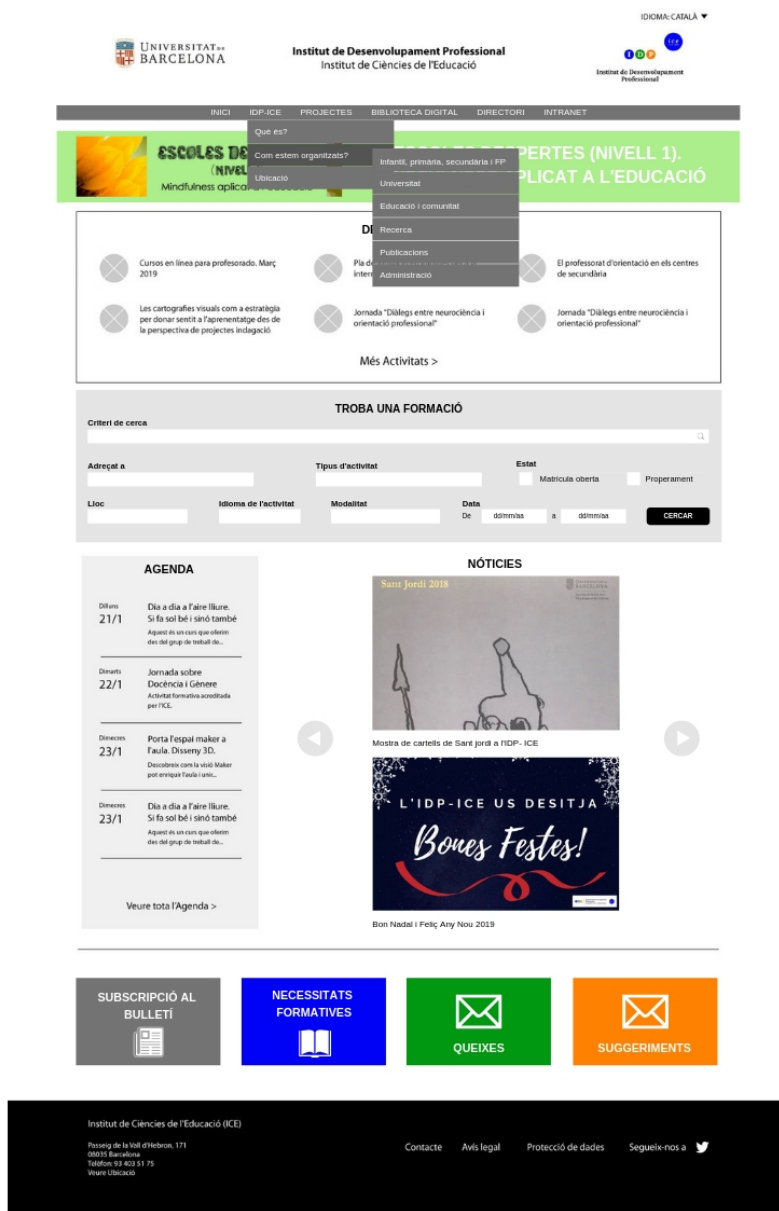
IDIOMA: CATALÀ ▼

UNIVERSITAT DE BARCELONA

Institut de Desenvolupament Professional
Institut de Ciències de l'Educació

IDP
Institut de Desenvolupament Professional

INICI IDP-ICE PROJECTES BIBLIOTECA DIGITAL DIRECTORI INTRANET

Què és?
Com estem organitzats?
Ubicació

Infantil, primària, secundària i FP
Universitat
Educació i comunitat
Recerca
Publicacions
Administració

ESCOLES DE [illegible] (NIVEL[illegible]
Mindfulness aplicat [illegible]
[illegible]PERTES (NIVELL 1).
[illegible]PLICAT A L'EDUCACIÓ

DI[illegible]

Cursos en línea para profesorado. Març 2019
Pla de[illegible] inter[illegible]
El professorat d'orientació en els centres de secundària
Les cartografies visuals com a estratègia per donar sentit a l'aprenentatge des de la perspectiva de projectes indagació
Jornada "Diàlegs entre neurociència i orientació professional"
Jornada "Diàlegs entre neurociència i orientació professional"

Més Activitats >

TROBA UNA FORMACIÓ
Criteri de cerca
Adreçat a
Tipus d'activitat
Estat
Matrícula oberta
Properament
Lloc
Idioma de l'activitat
Modalitat
Data
De dd/mm/aa a dd/mm/aa
CERCAR

AGENDA

Dilluns 21/1
Dia a dia a l'aire lliure. Si fa sol bé i sinó també
Aquest és un curs que oferim des del grup de treball de...

Dimarts 22/1
Jornada sobre Docència i Gènere
Activitat formativa acreditada per l'ICE.

Dimecres 23/1
Porta l'espai maker a l'aula. Disseny 3D.
Descobreix com la visió Maker pot enriquir l'aula i unir...

Dimecres 23/1
Dia a dia a l'aire lliure. Si fa sol bé i sinó també
Aquest és un curs que oferim des del grup de treball de...

Veure tota l'Agenda >

NÓTICIES

Sant Jordi 2018
Mostra de cartells de Sant jordi a l'IDP- ICE

L'IDP-ICE US DESITJA
Bones Festes!
Bon Nadal i Feliç Any Nou 2019

SUBSCRIPCIÓ AL BULLETÍ
NECESSITATS FORMATIVES
QUEIXES
SUGGERIMENTS

Institut de Ciències de l'Educació (ICE)
Passeig de la Vall d'Hebron, 171
08035 Barcelona
Telèfon: 93 403 51 75
Veure Ubicació

Contacte Avís legal Protecció de dades Segueix-nos a